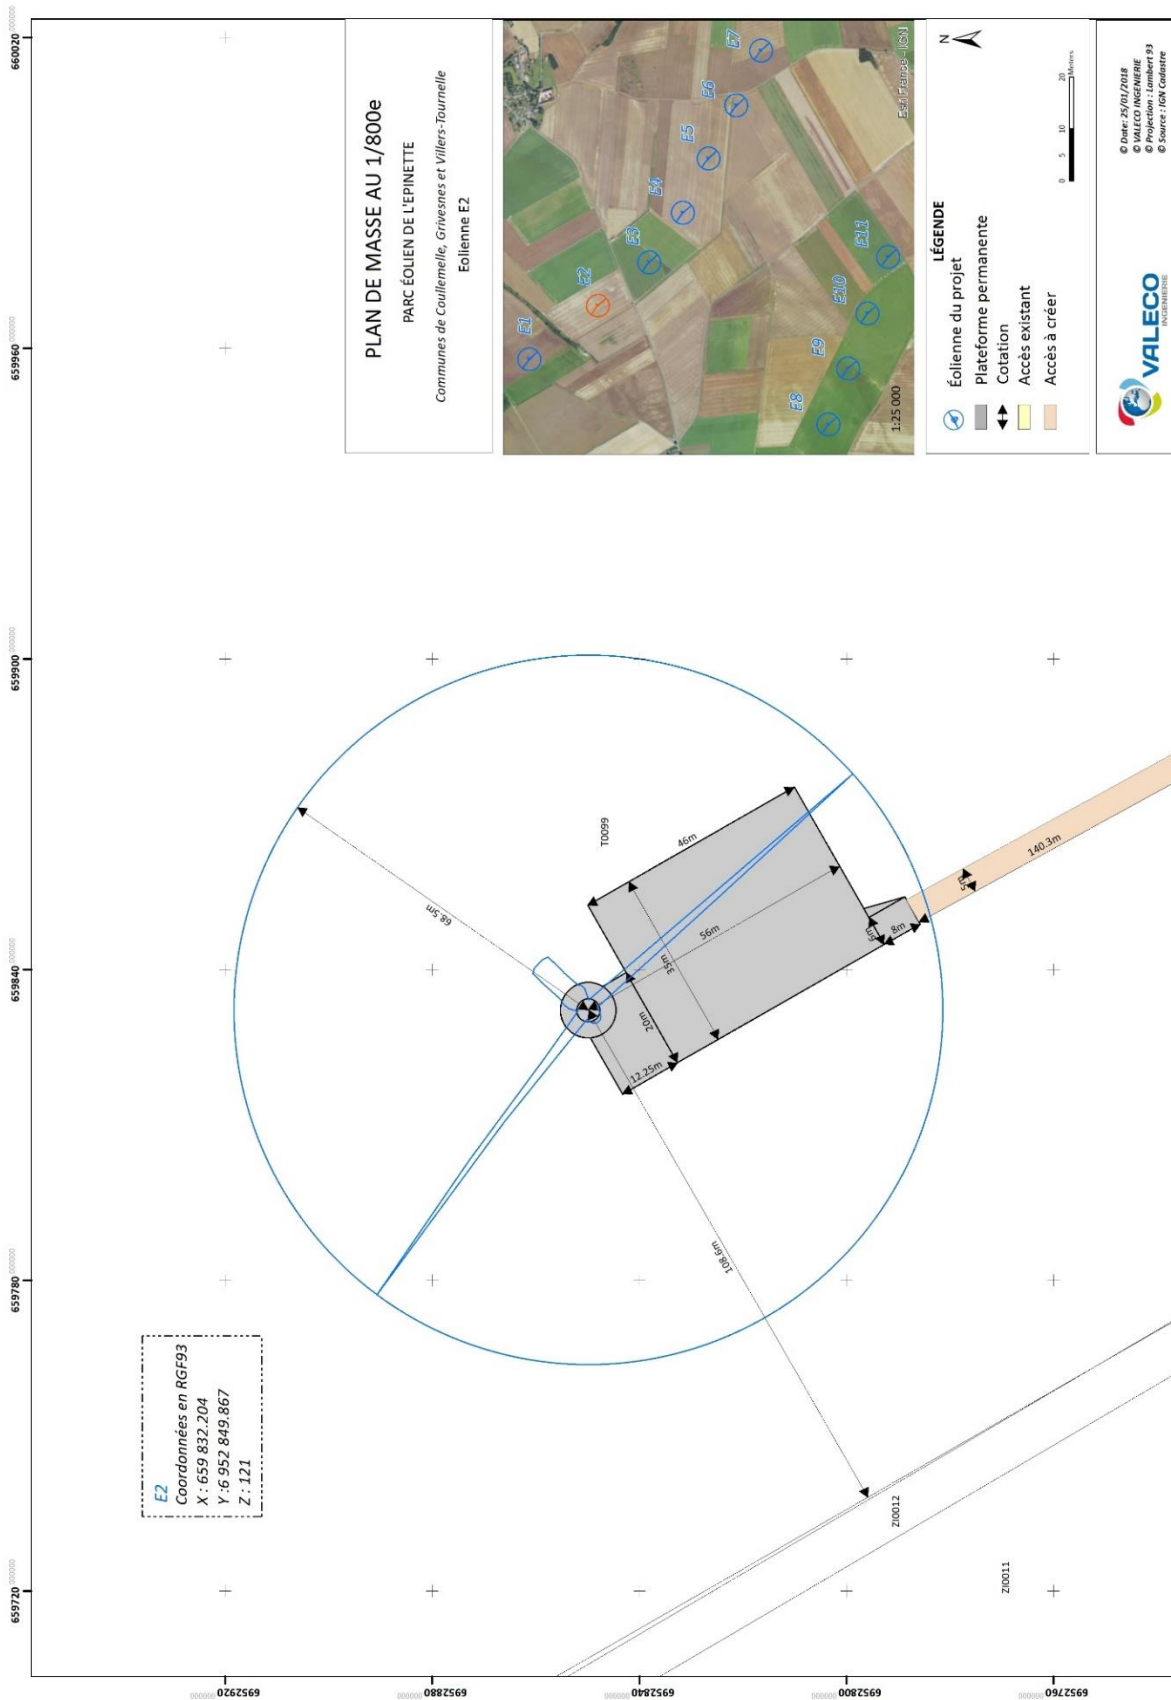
PLAN DE MASSE AU 1/800e
PARC ÉOLIEN DE L'EPINETTE
Communes de Coullemelle, Grivesnes et Villers-Tournelle
Eolienne E2

E1
E2
E3
E4
E5
E6
E7
E8
E9
E10
E11
1:25 000
Esri France - IGN

N
LÉGENDE
Éolienne du projet
Plateforme permanente
Cotation
Accès existant
Accès à créer
0 5 10 20 Metres

VALECO INGENIERIE
© Date: 25/01/2018
© VALECO INGENIERIE
© Projection : Lambert 93
© Source : IGN Cadastre

660020
659960
659900
659840
659780
659720
6952920
6952880
6952840
6952800
6952760

T0099
46m
56m
35m
20m
12.25m
8m
5m
5m
140.3m
68.5m
108.6m
ZI0012
ZI0011

E2
Coordonnées en RGF93
X : 659 832.204
Y : 6 952 849.867
Z : 121